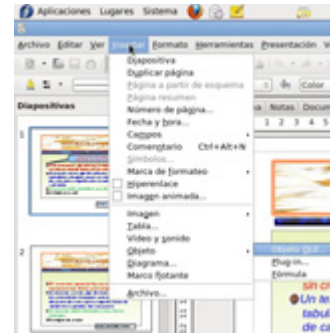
Aplicaciones Lugares Sistema

Archivo Editar Ver Insertar Formato Herramientas Presentación V

Color

Diapositivas

Notas Docum

1 2 3 4 5

Diapositiva
Duplicar página
Página a partir de esquema
Página resumen
Número de página...
Fecha y hora...
Campos
Comentario Ctrl+Alt+N
Símbolos...
Marca de formateo
Hiperenlace
Imagen animada...

Imagen
Tabla...
Vídeo y sonido
Objeto
Diagrama...
Marco flotante

Archivo...

Objeto OLE
Plug-in...
Fórmula

sin ci
Un te
tabu
de p

1
2
3